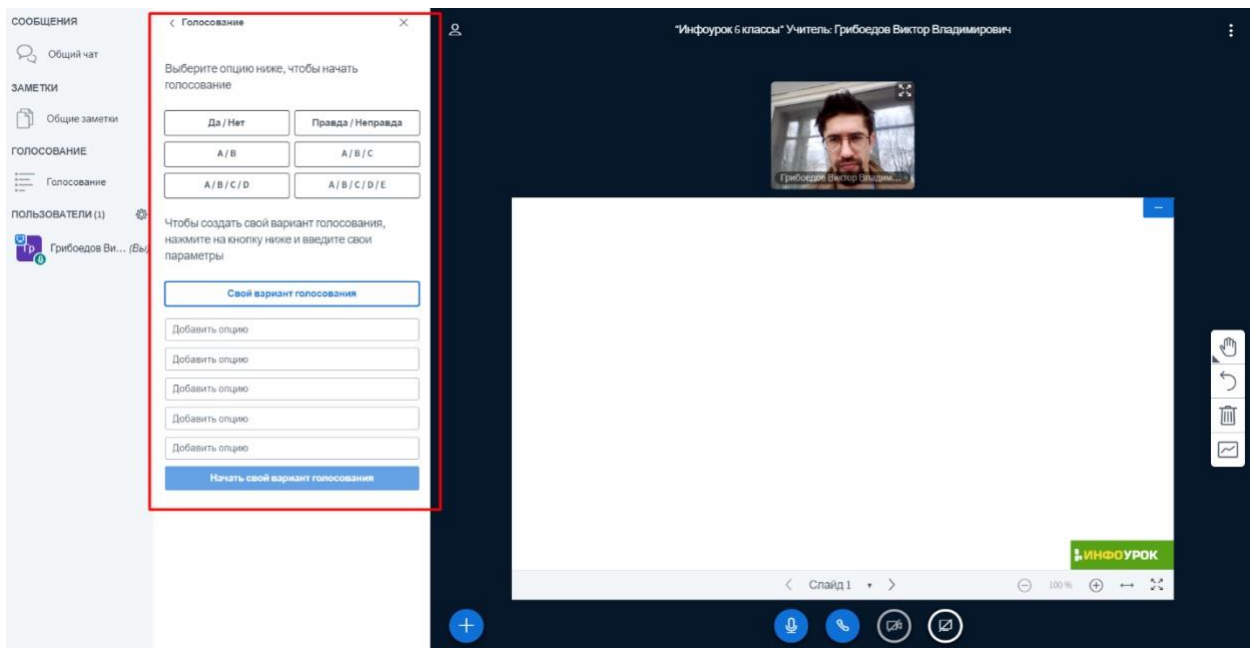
СООБЩЕНИЯ

Общий чат

ЗАМЕТКИ

Общие заметки

ГОЛОСОВАНИЕ

Голосование

ПОЛЬЗОВАТЕЛИ (1)

Гр

Грибоедов Ви... (Вы)

< Голосование

Выберите опцию ниже, чтобы начать голосование

| Да / Нет | Правда / Неправда |
|---|---|
| A / B | A / B / C |
| A / B / C / D | A / B / C / D / E |

Чтобы создать свой вариант голосования, нажмите на кнопку ниже и введите свои параметры

Свой вариант голосования

Добавить опцию

Добавить опцию

Добавить опцию

Добавить опцию

Добавить опцию

Начать свой вариант голосования

"Инфоурок 6 классы" Учитель: Грибоедов Виктор Владимирович

Грибоедов Виктор Владим...

ИНФОУРОК

< Слайд 1 >

100 %